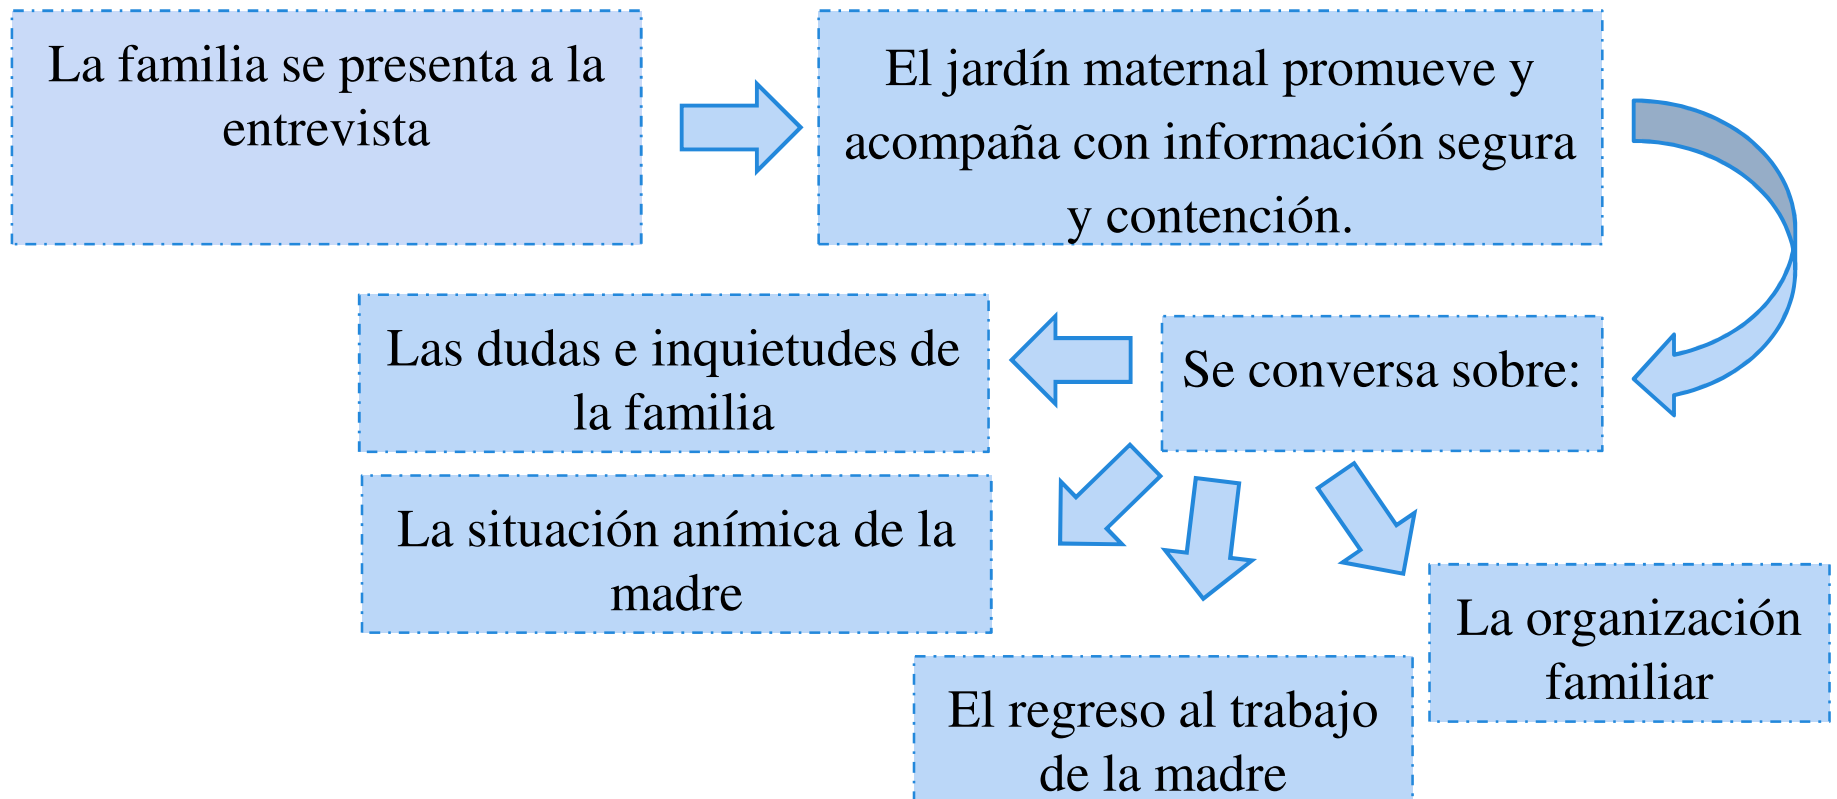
La familia se presenta a la entrevista

El jardín maternal promueve y acompaña con información segura y contención.

Se conversa sobre:

Las dudas e inquietudes de la familia

La situación anímica de la madre

El regreso al trabajo de la madre

La organización familiar